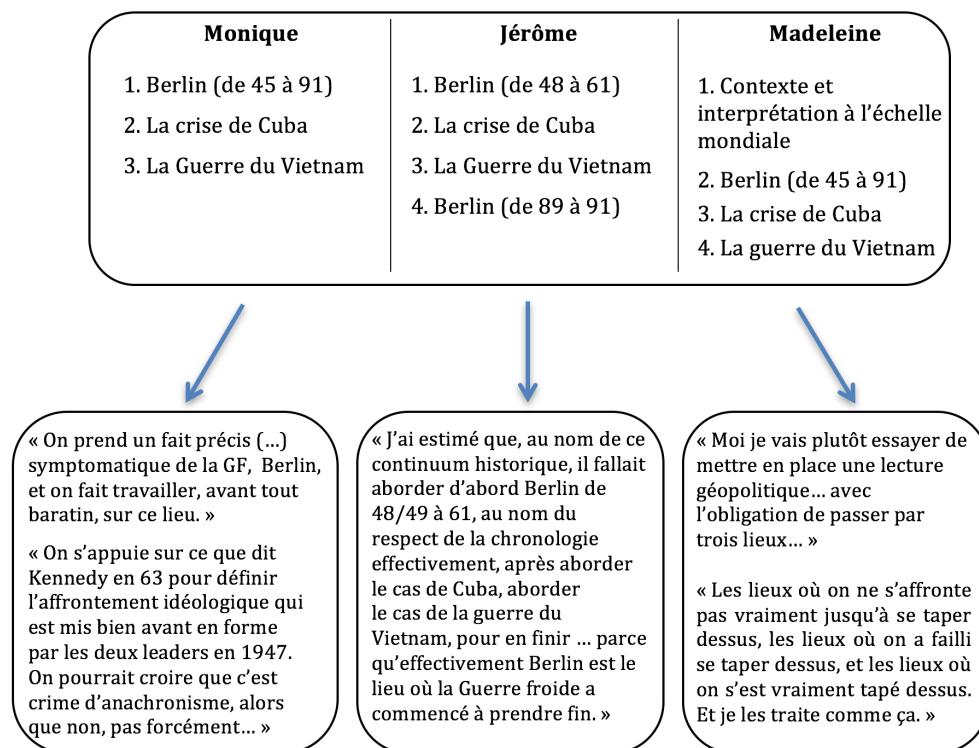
| Monique | Jérôme | Madeleine |
|---|---|---|
| 1. Berlin (de 45 à 91) | 1. Berlin (de 48 à 61) | 1. Contexte et interprétation à l'échelle mondiale |
| 2. La crise de Cuba | 2. La crise de Cuba | 2. Berlin (de 45 à 91) |
| 3. La Guerre du Vietnam | 3. La Guerre du Vietnam | 3. La crise de Cuba |
| | 4. Berlin (de 89 à 91) | 4. La guerre du Vietnam |

« On prend un fait précis (…) symptomatique de la GF, Berlin, et on fait travailler, avant tout baratin, sur ce lieu. »

« On s'appuie sur ce que dit Kennedy en 63 pour définir l'affrontement idéologique qui est mis bien avant en forme par les deux leaders en 1947. On pourrait croire que c'est crime d'anachronisme, alors que non, pas forcément… »

« J'ai estimé que, au nom de ce continuum historique, il fallait aborder d'abord Berlin de 48/49 à 61, au nom du respect de la chronologie effectivement, après aborder le cas de Cuba, aborder le cas de la guerre du Vietnam, pour en finir … parce qu'effectivement Berlin est le lieu où la Guerre froide a commencé à prendre fin. »

« Moi je vais plutôt essayer de mettre en place une lecture géopolitique… avec l'obligation de passer par trois lieux… »

« Les lieux où on ne s'affronte pas vraiment jusqu'à se taper dessus, les lieux où on a failli se taper dessus, et les lieux où on s'est vraiment tapé dessus. Et je les traite comme ça. »